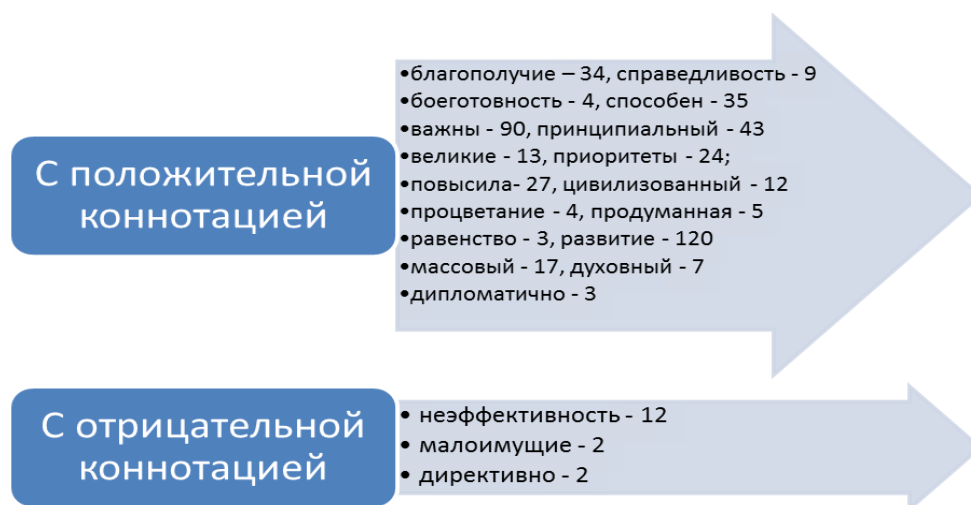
С положительной коннотацией

•благополучие – 34, справедливость - 9
•боеготовность - 4, способен - 35
•важны - 90, принципиальный - 43
•великие - 13, приоритеты - 24;
•повысила- 27, цивилизованный - 12
•процветание - 4, продуманная - 5
•равенство - 3, развитие - 120
•массовый - 17, духовный - 7
•дипломатично - 3

С отрицательной коннотацией

• неэффективность - 12
• малоимущие - 2
• директивно - 2